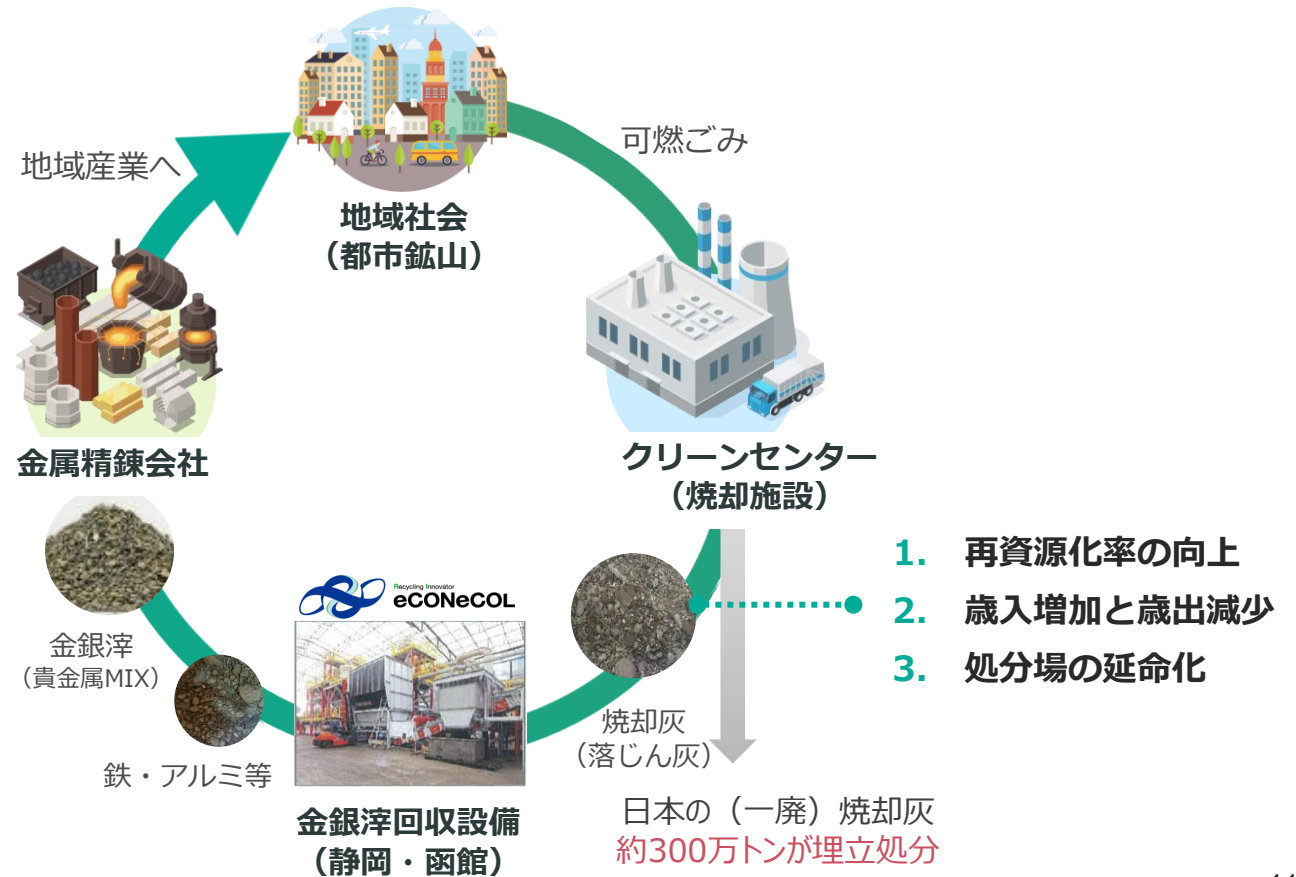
地域産業へ

地域社会
（都市鉱山）

可燃ごみ

金属精錬会社

クリーンセンター
（焼却施設）

1. 再資源化率の向上
2. 歳入増加と歳出減少
3. 処分場の延命化

Recycling Innovator
eCONeCOL

金銀滓
（貴金属MIX）

鉄・アルミ等

焼却灰
（落じん灰）

金銀滓回収設備
（静岡・函館）

日本の（一廃）焼却灰
約300万トンが埋立処分

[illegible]